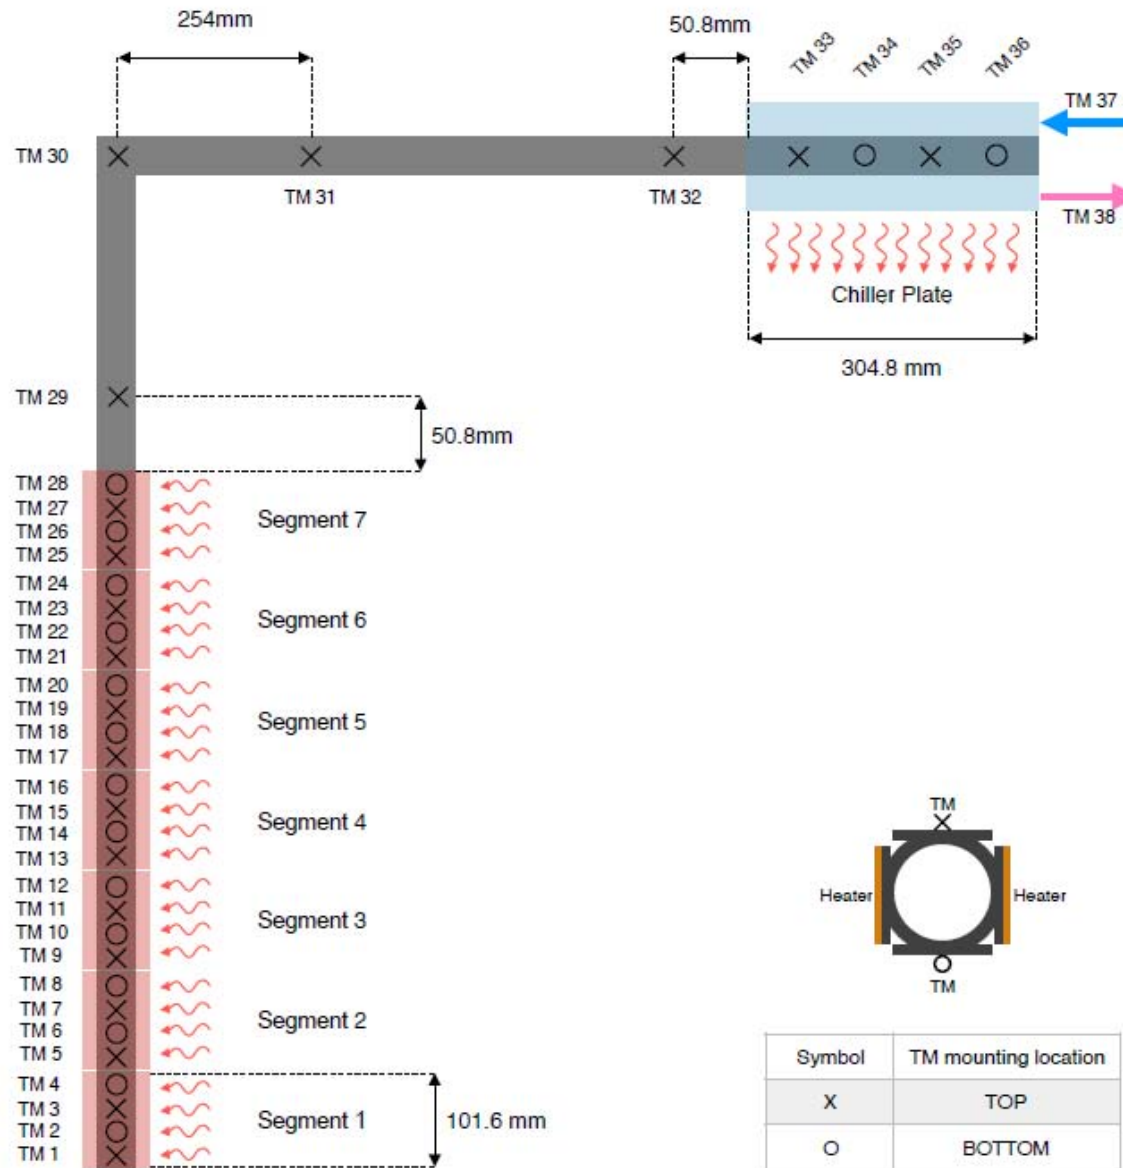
254mm

50.8mm

TM 33 TM 34 TM 35 TM 36

TM 37

TM 30

TM 31

TM 32

TM 38

Chiller Plate

304.8 mm

TM 29

50.8mm

TM 28
TM 27
TM 26
TM 25

Segment 7

TM 24
TM 23
TM 22
TM 21

Segment 6

TM 20
TM 19
TM 18
TM 17

Segment 5

TM 16
TM 15
TM 14
TM 13

Segment 4

TM 12
TM 11
TM 10
TM 9

Segment 3

TM 8
TM 7
TM 6
TM 5

Segment 2

TM 4
TM 3
TM 2
TM 1

Segment 1

101.6 mm

TM

Heater

Heater

TM

| Symbol | TM mounting location |
|---|---|
| X | TOP |
| O | BOTTOM |